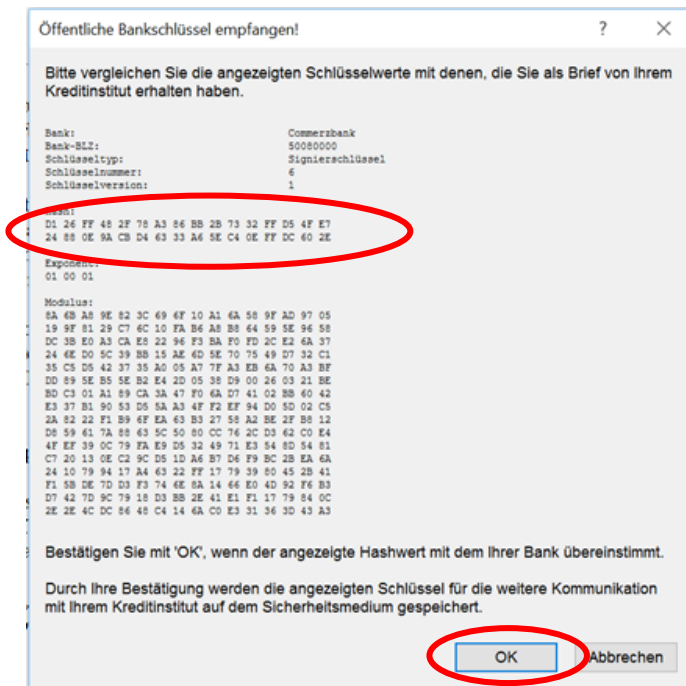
Öffentliche Bankschlüssel empfangen!

?

Bitte vergleichen Sie die angezeigten Schlüsselwerte mit denen, die Sie als Brief von Ihrem Kreditinstitut erhalten haben.

| | |
|---|---|
| Bank: | Commerzbank |
| Bank-BLZ: | 50080000 |
| Schlüsseltyp: | Signierschlüssel |
| Schlüsselnummer: | 6 |
| Schlüsselversion: | 1 |

Hash:
D1 26 FF 48 2F 78 A3 86 BB 2B 73 32 FF D5 4F E7
24 88 0E 9A CB D4 63 33 A6 5E C4 0E FF DC 60 2E

Exponent:
01 00 01

Modulus:
8A 6B A8 9E 82 3C 69 6F 10 A1 6A 58 9F AD 97 05
19 9F 81 29 C7 6C 10 FA B6 A8 B8 64 59 5E 96 58
DC 3B E0 A3 CA E8 22 96 F3 BA F0 FD 2C E2 6A 37
24 6E D0 5C 39 BB 15 AE 6D 5E 70 75 49 D7 32 C1
35 C5 D5 42 37 35 A0 05 A7 7F A3 EB 6A 70 A3 BF
DD 89 5E B5 5E B2 E4 2D 05 38 D9 00 26 03 21 BE
BD C3 01 A1 89 CA 3A 47 F0 6A D7 41 02 BB 60 42
E3 37 B1 90 53 D5 5A A3 4F F2 EF 94 D0 5D 02 C5
2A 82 22 F1 B9 6F EA 63 B3 27 58 A2 BE 2F B8 12
D8 59 61 7A 88 63 5C 50 80 CC 76 2C D3 62 C0 E4
4F EF 39 0C 79 FA E9 D5 32 49 71 E3 54 8D 54 81
C7 20 13 0E C2 9C D5 1D A6 B7 D6 F9 BC 2B EA 6A
24 10 79 94 17 A4 63 22 FF 17 79 39 80 45 2B 41
F1 5B DE 7D D3 F3 74 6E 8A 14 66 E0 4D 92 F6 B3
D7 42 7D 9C 79 18 D3 BB 2E 41 E1 F1 17 79 84 0C
2E 2E 4C DC 86 48 C4 14 6A C0 E3 31 36 3D 43 A3

Bestätigen Sie mit 'OK', wenn der angezeigte Hashwert mit dem Ihrer Bank übereinstimmt.

Durch Ihre Bestätigung werden die angezeigten Schlüssel für die weitere Kommunikation mit Ihrem Kreditinstitut auf dem Sicherheitsmedium gespeichert.

OK Abbrechen